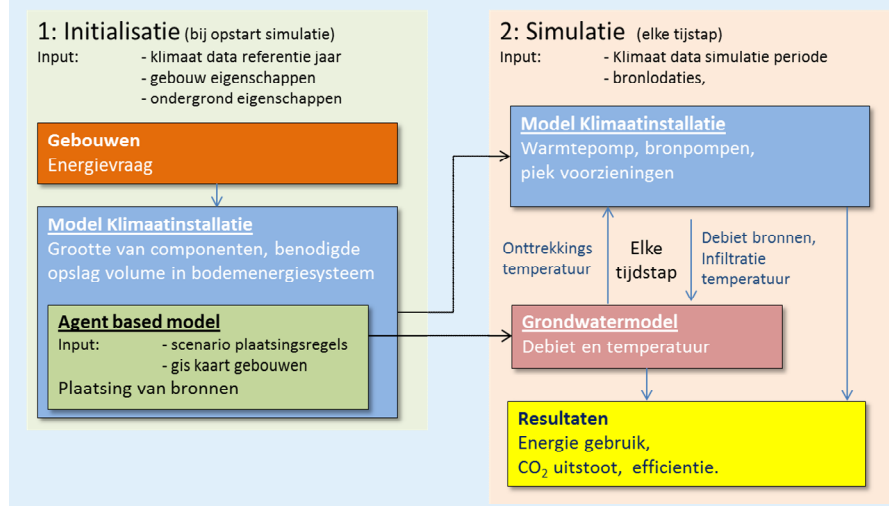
1: Initialisatie (bij opstart simulatie)
Input: - klimaat data referentie jaar
- gebouw eigenschappen
- ondergrond eigenschappen

Gebouwen
Energievraag

Model Klimaatinstallatie
Grootte van componenten, benodigde opslag volume in bodemenergiesysteem

Agent based model
Input: - scenario plaatsingsregels
- gis kaart gebouwen
Plaatsing van bronnen

2: Simulatie (elke tijstap)
Input: - Klimaat data simulatie periode
- bronlodaties,

Model Klimaatinstallatie
Warmtepomp, bronpompen, piek voorzieningen

Onttrekkings temperatuur

Elke tijdstap

Debiet bronnen, Infiltratie temperatuur

Grondwatermodel
Debiet en temperatuur

Resultaten
Energie gebruik,
$CO_2$ uitstoot, efficientie.